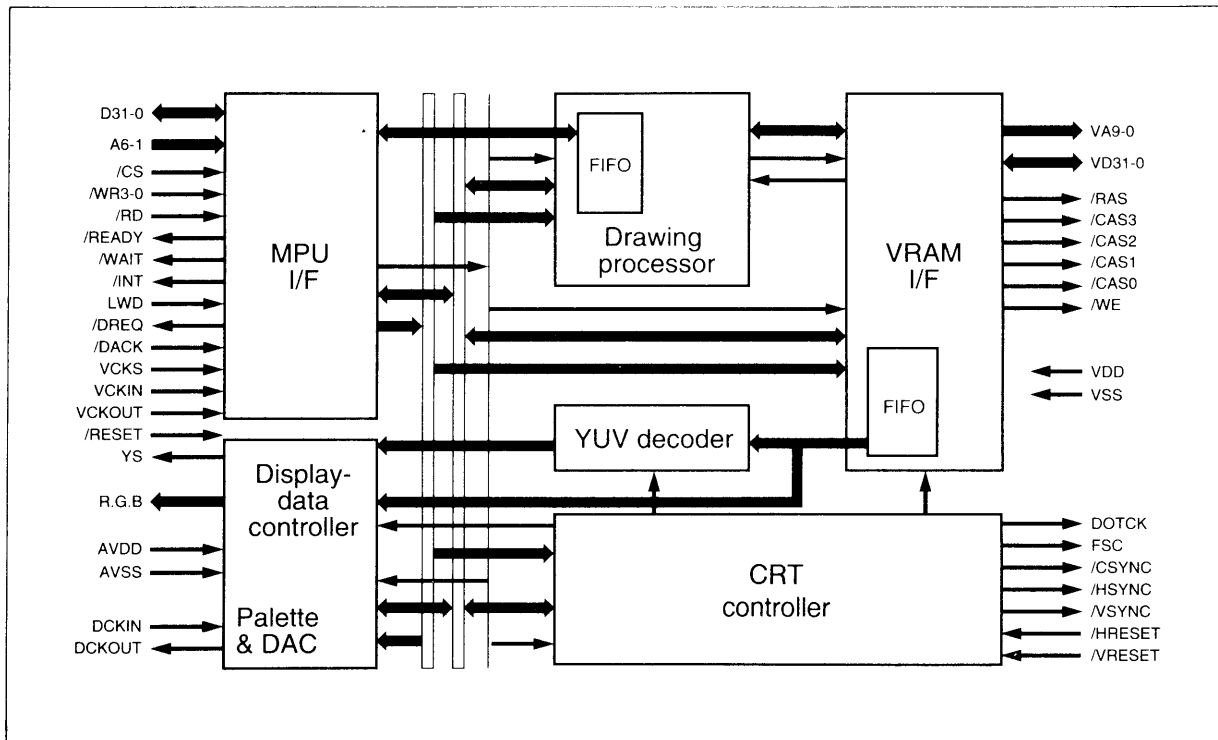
D31-0
A6-1
/CS
/WR3-0
/RD
/READY
/WAIT
/INT
LWD
/DREQ
/DACK
VCKS
VCKIN
VCKOUT
/RESET
YS
R.G.B
AVDD
AVSS
DCKIN
DCKOUT

MPU
I/F

Display-
data
controller

Palette
& DAC

FIFO

Drawing
processor

YUV decoder

CRT
controller

VRAM
I/F

FIFO

VA9-0
VD31-0
/RAS
/CAS3
/CAS2
/CAS1
/CAS0
/WE
VDD
VSS
DOTCK
FSC
/CSYNC
/HSYNC
/VSYNC
/HRESET
/VRESET